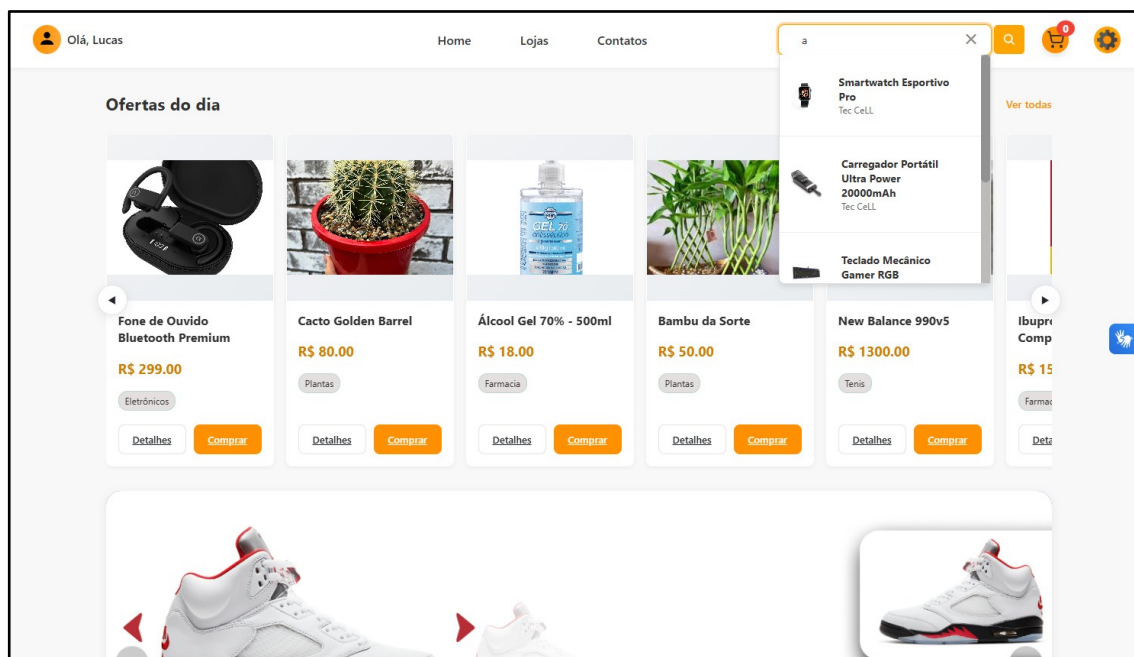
Olá, Lucas

Home Lojas Contatos

a

0

Smartwatch Esportivo Pro
Tec CeLL

Carregador Portátil Ultra Power 20000mAh
Tec CeLL

Teclado Mecânico Gamer RGB

Ofertas do dia

Ver todas

Fone de Ouvido Bluetooth Premium
R$ 299.00
Eletrônicos
Detalhes Comprar

Cacto Golden Barrel
R$ 80.00
Plantas
Detalhes Comprar

Álcool Gel 70% - 500ml
R$ 18.00
Farmacia
Detalhes Comprar

Bambu da Sorte
R$ 50.00
Plantas
Detalhes Comprar

New Balance 990v5
R$ 1300.00
Tenis
Detalhes Comprar

Ibupr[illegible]
Comp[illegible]
R$ 15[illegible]
Farmac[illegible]
Deta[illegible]